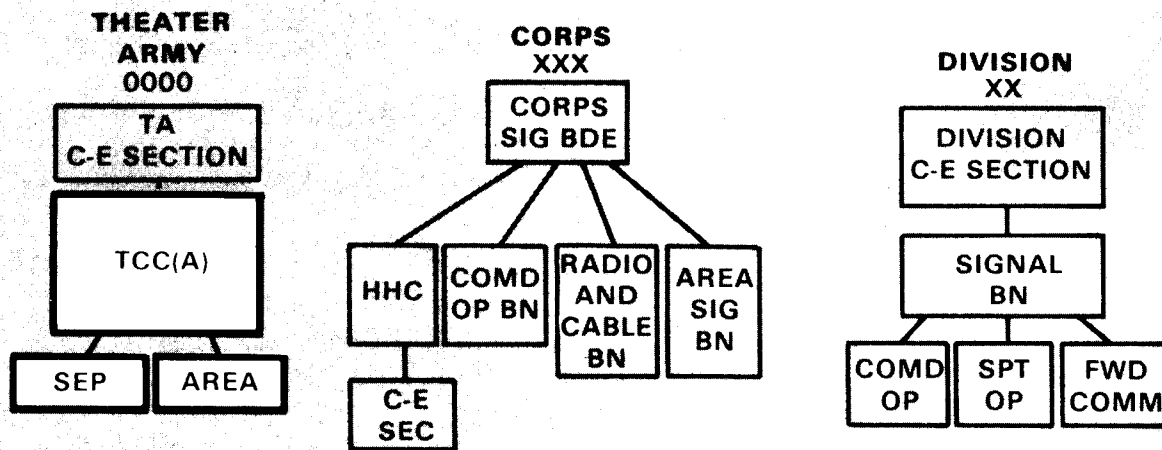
THEATER ARMY
0000

TA C-E SECTION

TCC(A)

SEP

AREA

CORPS
XXX

CORPS SIG BDE

HHC

C-E SEC

COMD OP BN

RADIO AND CABLE BN

AREA SIG BN

DIVISION
XX

DIVISION C-E SECTION

SIGNAL BN

COMD OP

SPT OP

FWD COMM